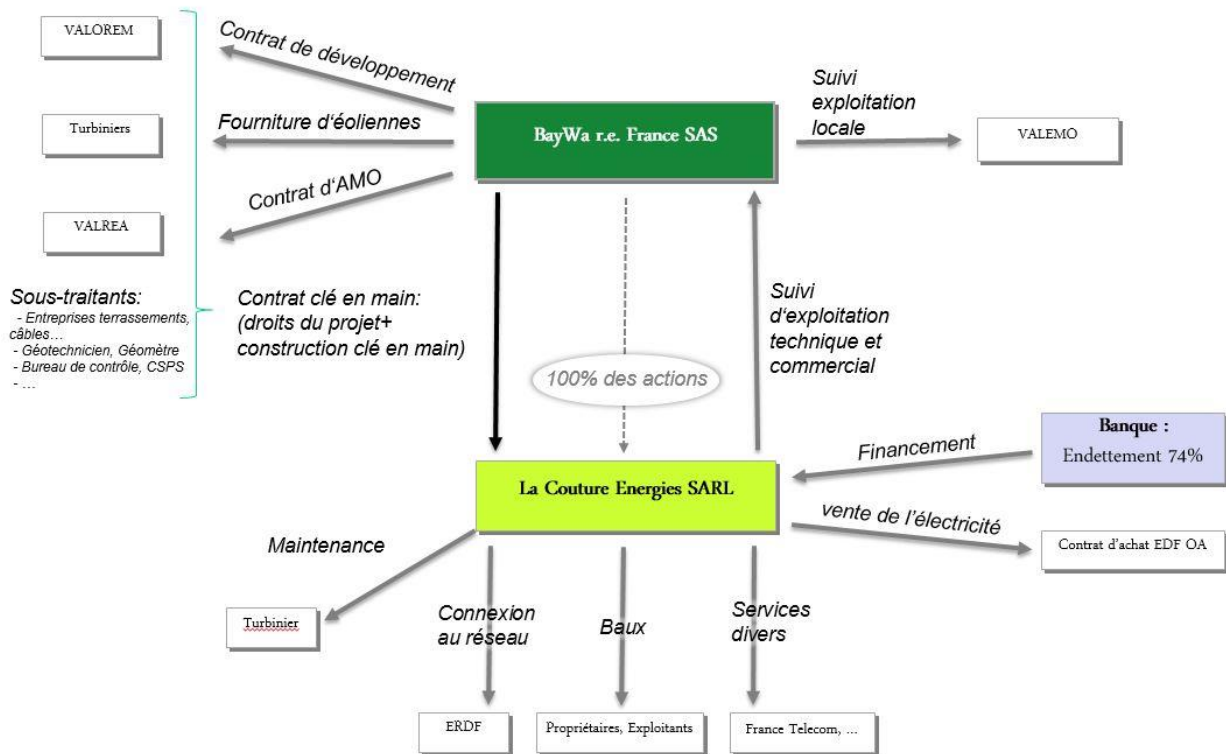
VALOREM

Turbiniers

VALREA

Sous-traitants:
- Entreprises terrassements, câbles…
- Géotechnicien, Géomètre
- Bureau de contrôle, CSPS
- …

Contrat de développement

Fourniture d'éoliennes

Contrat d'AMO

BayWa r.e. France SAS

Suivi exploitation locale

VALEMO

Contrat clé en main: (droits du projet+ construction clé en main)

100% des actions

Suivi d'exploitation technique et commercial

Banque : Endettement 74%

Financement

La Couture Energies SARL

vente de l'électricité

Contrat d'achat EDF OA

Maintenance

Turbinier

Connexion au réseau

Baux

Services divers

ERDF

Propriétaires, Exploitants

France Telecom, …